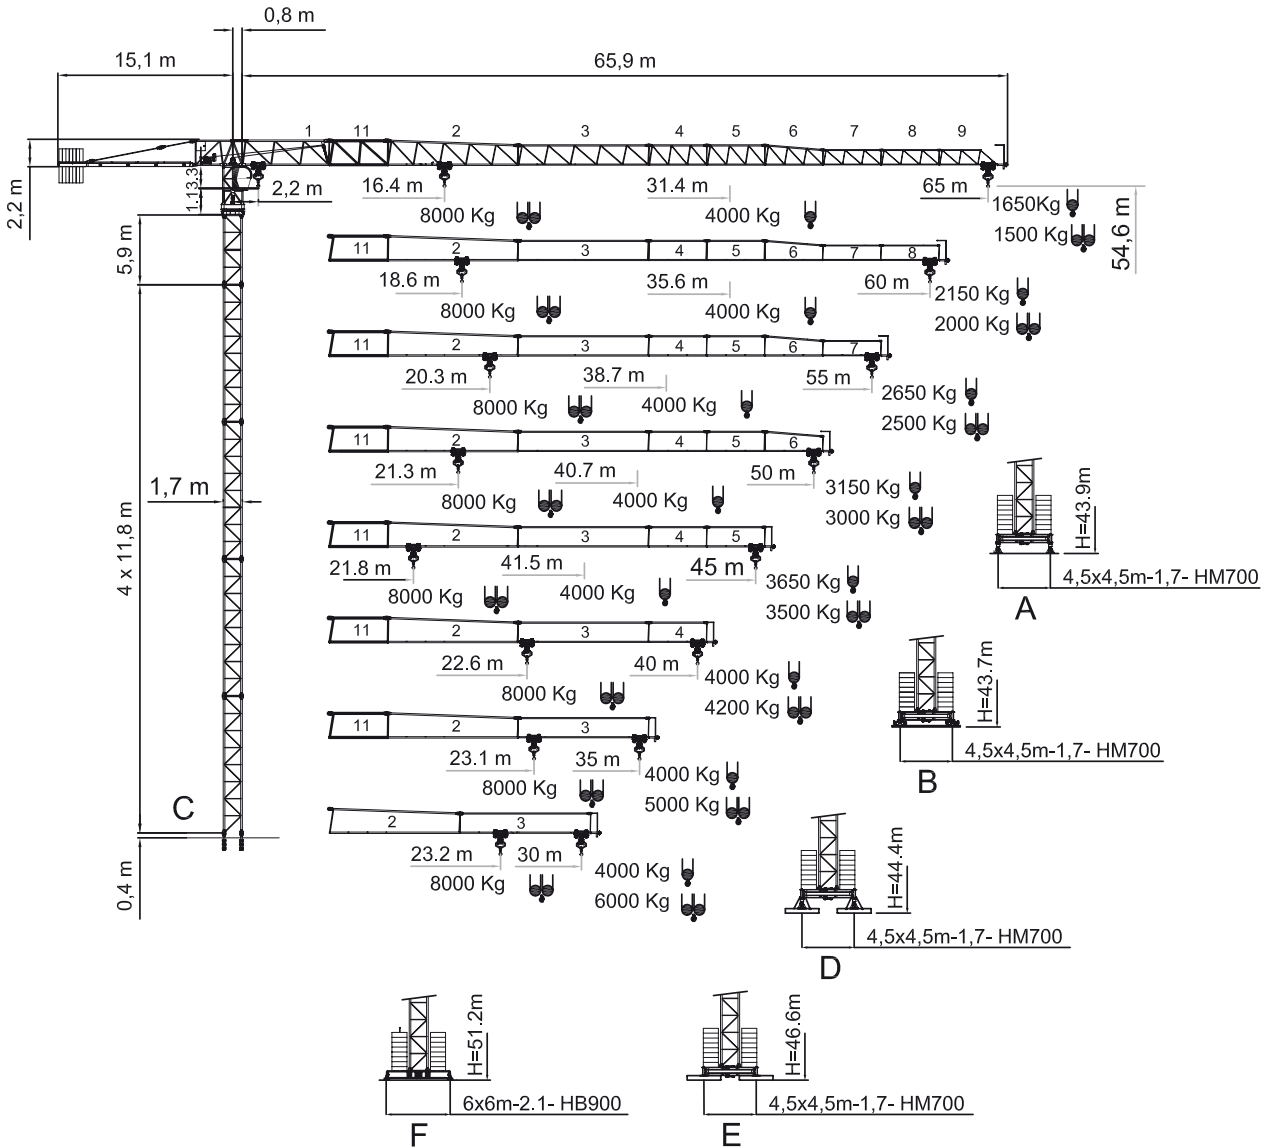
0,8 m
15,1 m
65,9 m
1 11 2 3 4 5 6 7 8 9
2,2 m
1,13,3
2,2 m
16.4 m
8000 Kg
31.4 m
4000 Kg
65 m
1650Kg
1500 Kg
54,6 m
5,9 m
11 2 3 4 5 6 7 8
18.6 m
8000 Kg
35.6 m
4000 Kg
60 m
2150 Kg
2000 Kg
11 2 3 4 5 6 7
20.3 m
38.7 m
8000 Kg
4000 Kg
55 m
2650 Kg
2500 Kg
11 2 3 4 5 6
21.3 m
40.7 m
8000 Kg
4000 Kg
50 m
3150 Kg
3000 Kg
1,7 m
4 x 11,8 m
H=43.9m
4,5x4,5m-1,7- HM700
A
11 2 3 4 5
21.8 m
41.5 m
8000 Kg
4000 Kg
45 m
3650 Kg
3500 Kg
11 2 3 4
22.6 m
40 m
8000 Kg
4000 Kg
4200 Kg
H=43.7m
4,5x4,5m-1,7- HM700
B
11 2 3
23.1 m
8000 Kg
35 m
4000 Kg
5000 Kg
C
2 3
23.2 m
8000 Kg
30 m
4000 Kg
6000 Kg
0,4 m
H=44.4m
4,5x4,5m-1,7- HM700
D
H=51.2m
6x6m-2.1- HB900
F
H=46.6m
4,5x4,5m-1,7- HM700
E